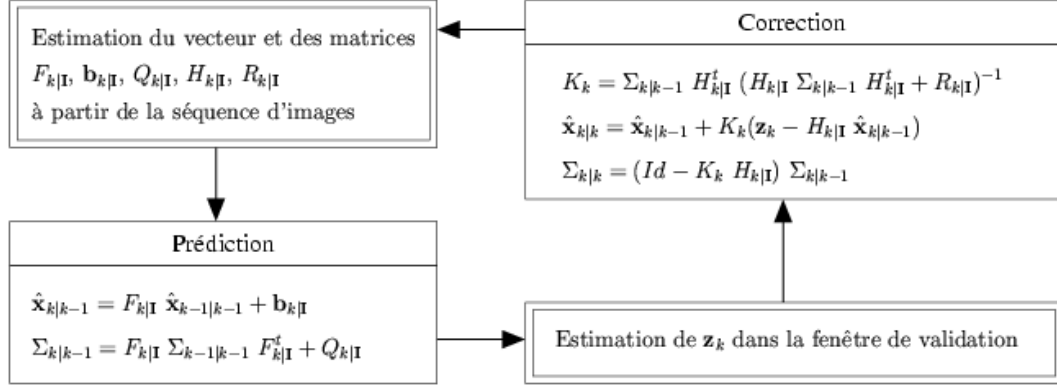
Estimation du vecteur et des matrices $F_{k|\mathbf{I}}$, $\mathbf{b}_{k|\mathbf{I}}$, $Q_{k|\mathbf{I}}$, $H_{k|\mathbf{I}}$, $R_{k|\mathbf{I}}$ à partir de la séquence d'images

Correction

$K_k = \Sigma_{k|k-1}\ H^t_{k|\mathbf{I}}\ (H_{k|\mathbf{I}}\ \Sigma_{k|k-1}\ H^t_{k|\mathbf{I}} + R_{k|\mathbf{I}})^{-1}$

$\hat{\mathbf{x}}_{k|k} = \hat{\mathbf{x}}_{k|k-1} + K_k(\mathbf{z}_k - H_{k|\mathbf{I}}\ \hat{\mathbf{x}}_{k|k-1})$

$\Sigma_{k|k} = (Id - K_k\ H_{k|\mathbf{I}})\ \Sigma_{k|k-1}$

Prédiction

$\hat{\mathbf{x}}_{k|k-1} = F_{k|\mathbf{I}}\ \hat{\mathbf{x}}_{k-1|k-1} + \mathbf{b}_{k|\mathbf{I}}$

$\Sigma_{k|k-1} = F_{k|\mathbf{I}}\ \Sigma_{k-1|k-1}\ F^t_{k|\mathbf{I}} + Q_{k|\mathbf{I}}$

Estimation de $\mathbf{z}_k$ dans la fenêtre de validation